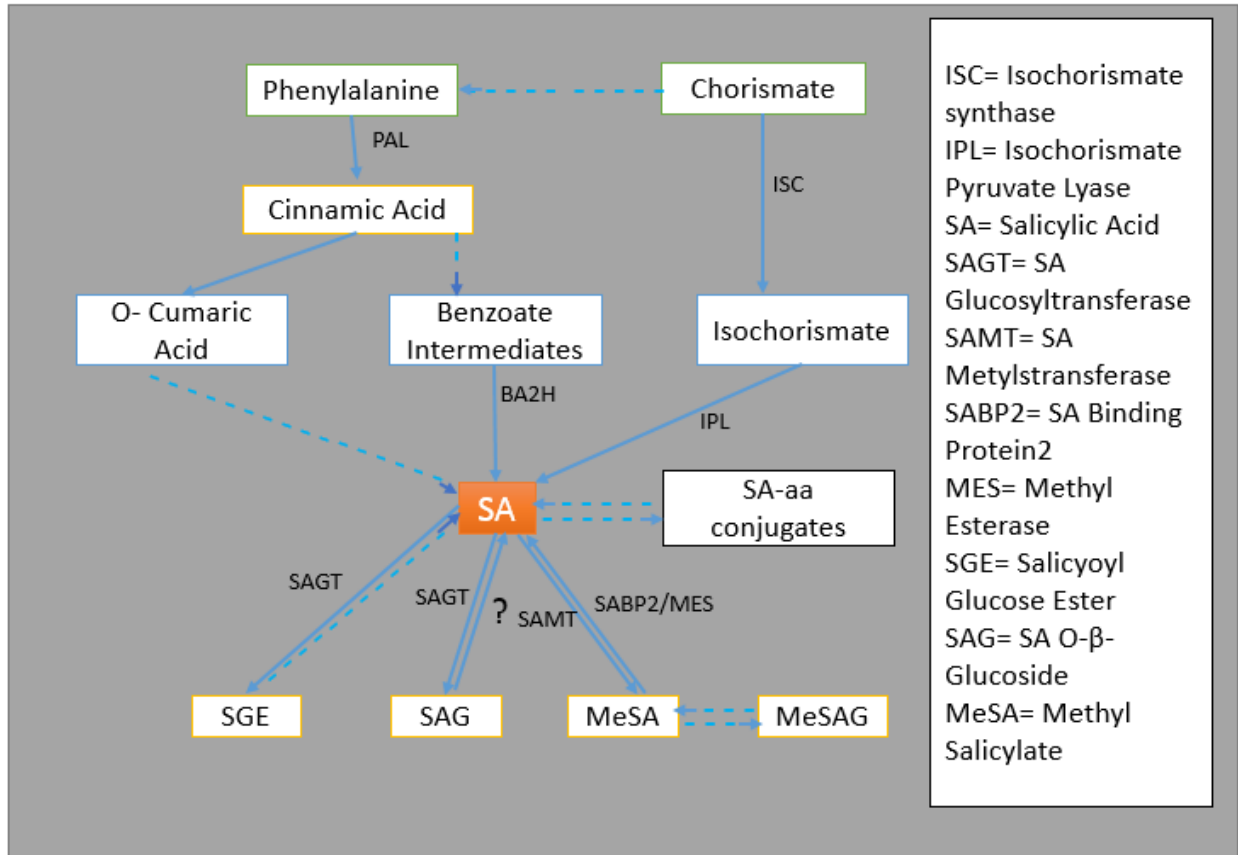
Phenylalanine
Chorismate
PAL
ISC
Cinnamic Acid
O- Cumaric Acid
Benzoate Intermediates
Isochorismate
BA2H
IPL
SA
SA-aa conjugates
SAGT
SAGT
? SAMT
SABP2/MES
SGE
SAG
MeSA
MeSAG

ISC= Isochorismate synthase
IPL= Isochorismate Pyruvate Lyase
SA= Salicylic Acid
SAGT= SA Glucosyltransferase
SAMT= SA Metylstransferase
SABP2= SA Binding Protein2
MES= Methyl Esterase
SGE= Salicyoyl Glucose Ester
SAG= SA O-β-Glucoside
MeSA= Methyl Salicylate